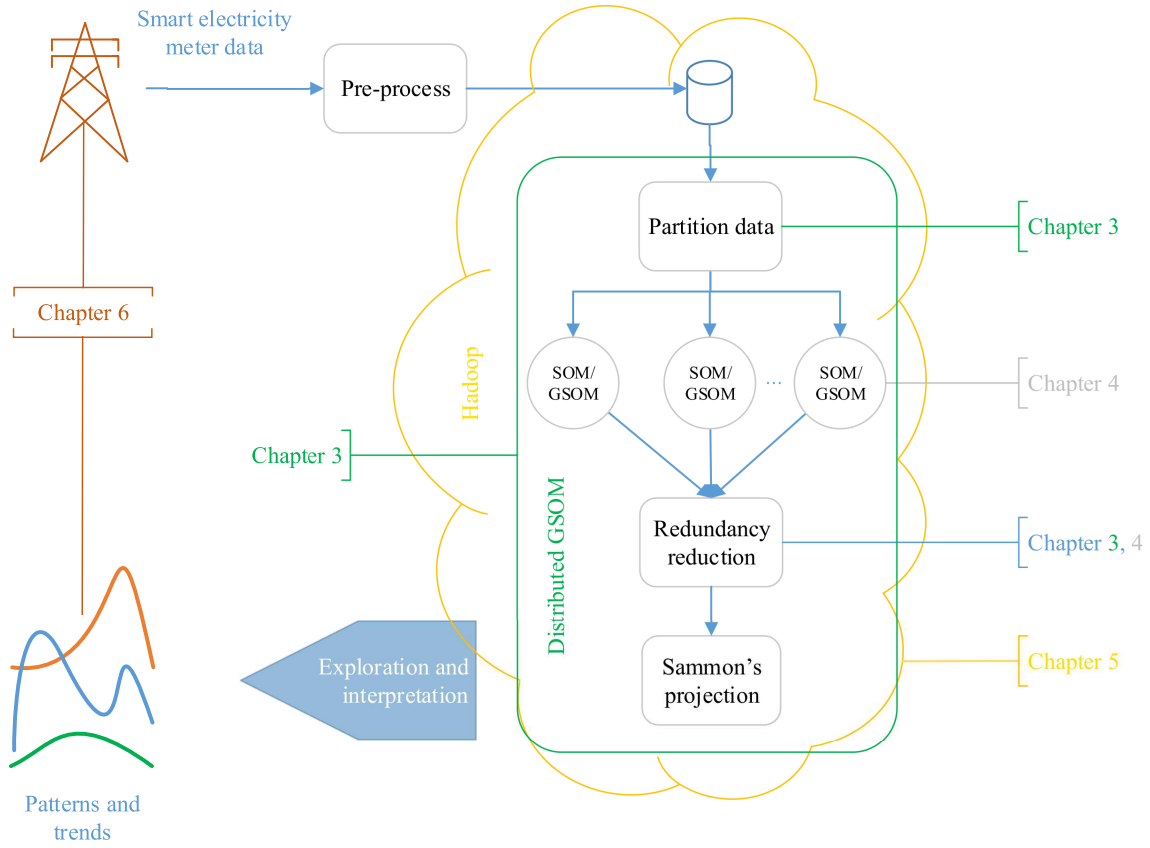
Smart electricity meter data

Pre-process

Partition data

Chapter 3

Chapter 6

Hadoop

SOM/ GSOM

SOM/ GSOM

...

SOM/ GSOM

Chapter 4

Chapter 3

Distributed GSOM

Redundancy reduction

Chapter 3, 4

Exploration and interpretation

Sammon's projection

Chapter 5

Patterns and trends